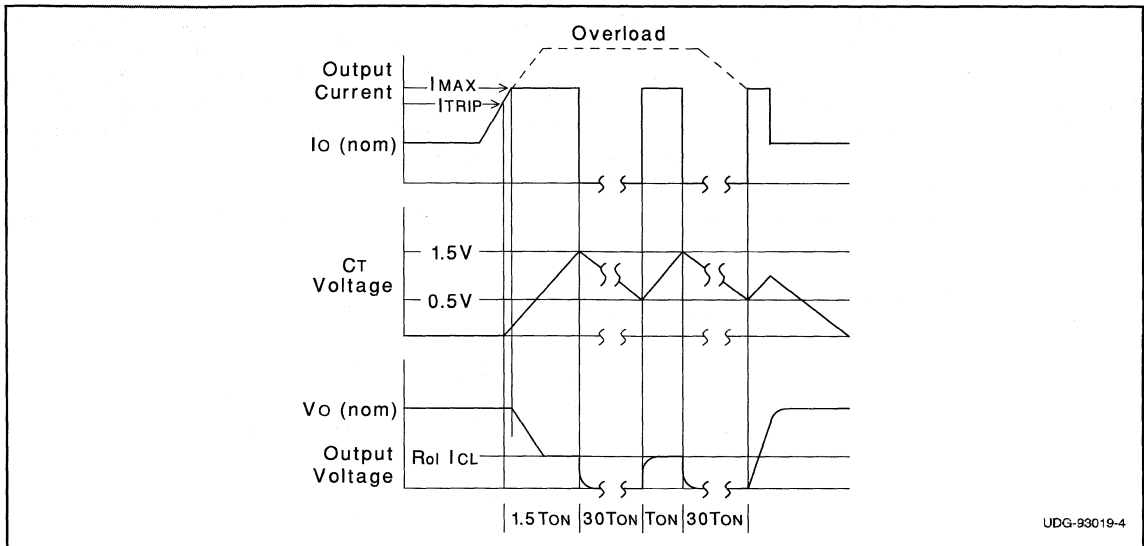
Overload

Output Current

$I_{MAX}$

$I_{TRIP}$

$I_O$ (nom)

$C_T$ Voltage

1.5V

0.5V

$V_O$ (nom)

Output Voltage

$R_{OI}$ $I_{CL}$

1.5 $T_{ON}$ | 30 $T_{ON}$ | $T_{ON}$ | 30 $T_{ON}$

UDG-93019-4